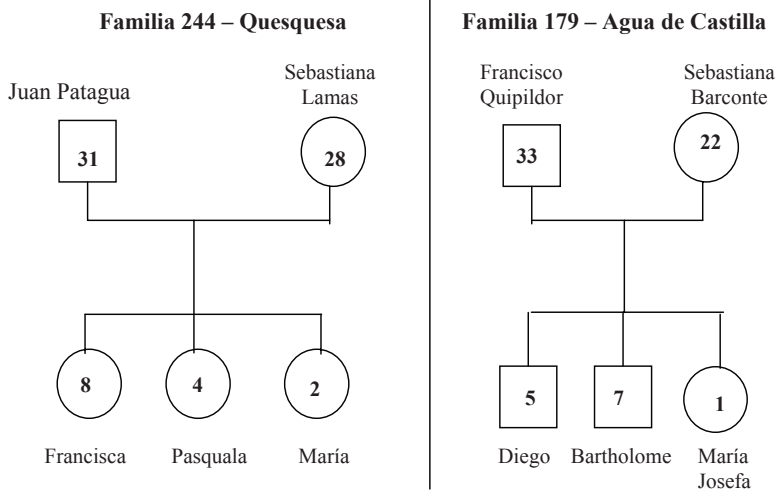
**Familia 244 – Quesquesa**

Juan Patagua

31

Sebastiana Lamas

28

8

Francisca

4

Pasquala

2

María

**Familia 179 – Agua de Castilla**

Francisco Quipildor

33

Sebastiana Barconte

22

5

Diego

7

Bartholome

1

María Josefa